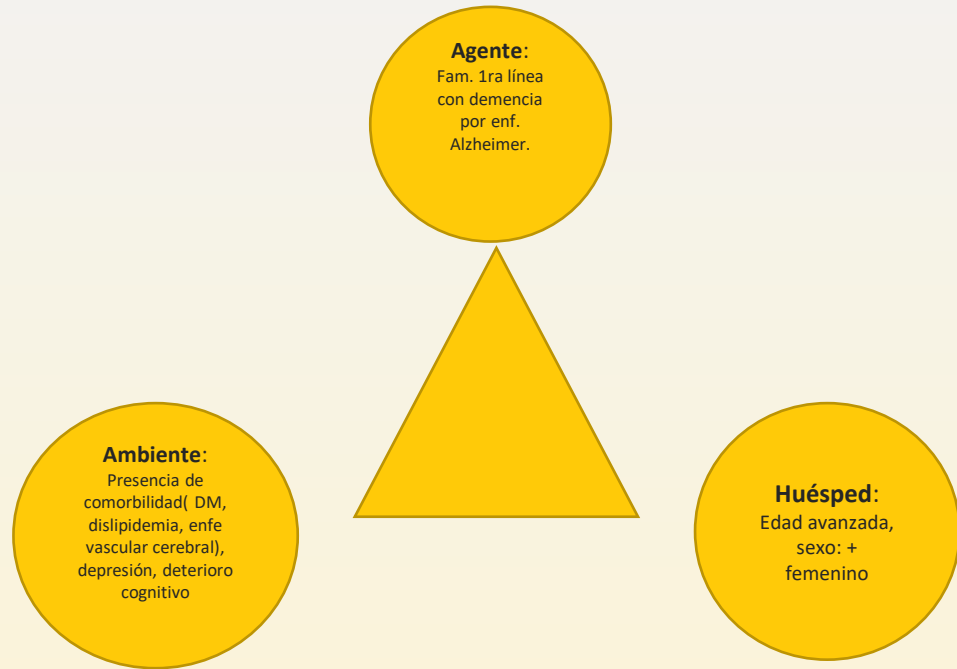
**Agente**:
Fam. 1ra línea con demencia por enf. Alzheimer.

**Ambiente**:
Presencia de comorbilidad( DM, dislipidemia, enfe vascular cerebral), depresión, deterioro cognitivo

**Huésped**:
Edad avanzada, sexo: + femenino